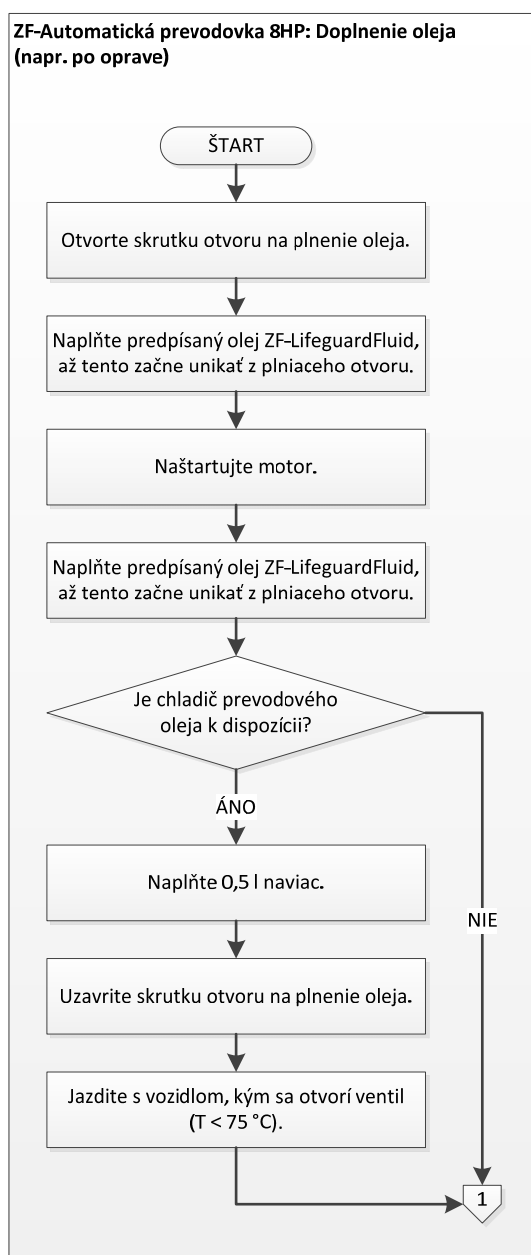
ZF-Automatická prevodovka 8HP: Doplnenie oleja (napr. po oprave)

ŠTART

Otvorte skrutku otvoru na plnenie oleja.

Naplňte predpísaný olej ZF-LifeguardFluid, až tento začne unikať z plniaceho otvoru.

Naštartujte motor.

Naplňte predpísaný olej ZF-LifeguardFluid, až tento začne unikať z plniaceho otvoru.

Je chladič prevodového oleja k dispozícii?

ÁNO

Naplňte 0,5 l naviac.

Uzavrite skrutku otvoru na plnenie oleja.

Jazdite s vozidlom, kým sa otvorí ventil (T < 75 °C).

NIE

1